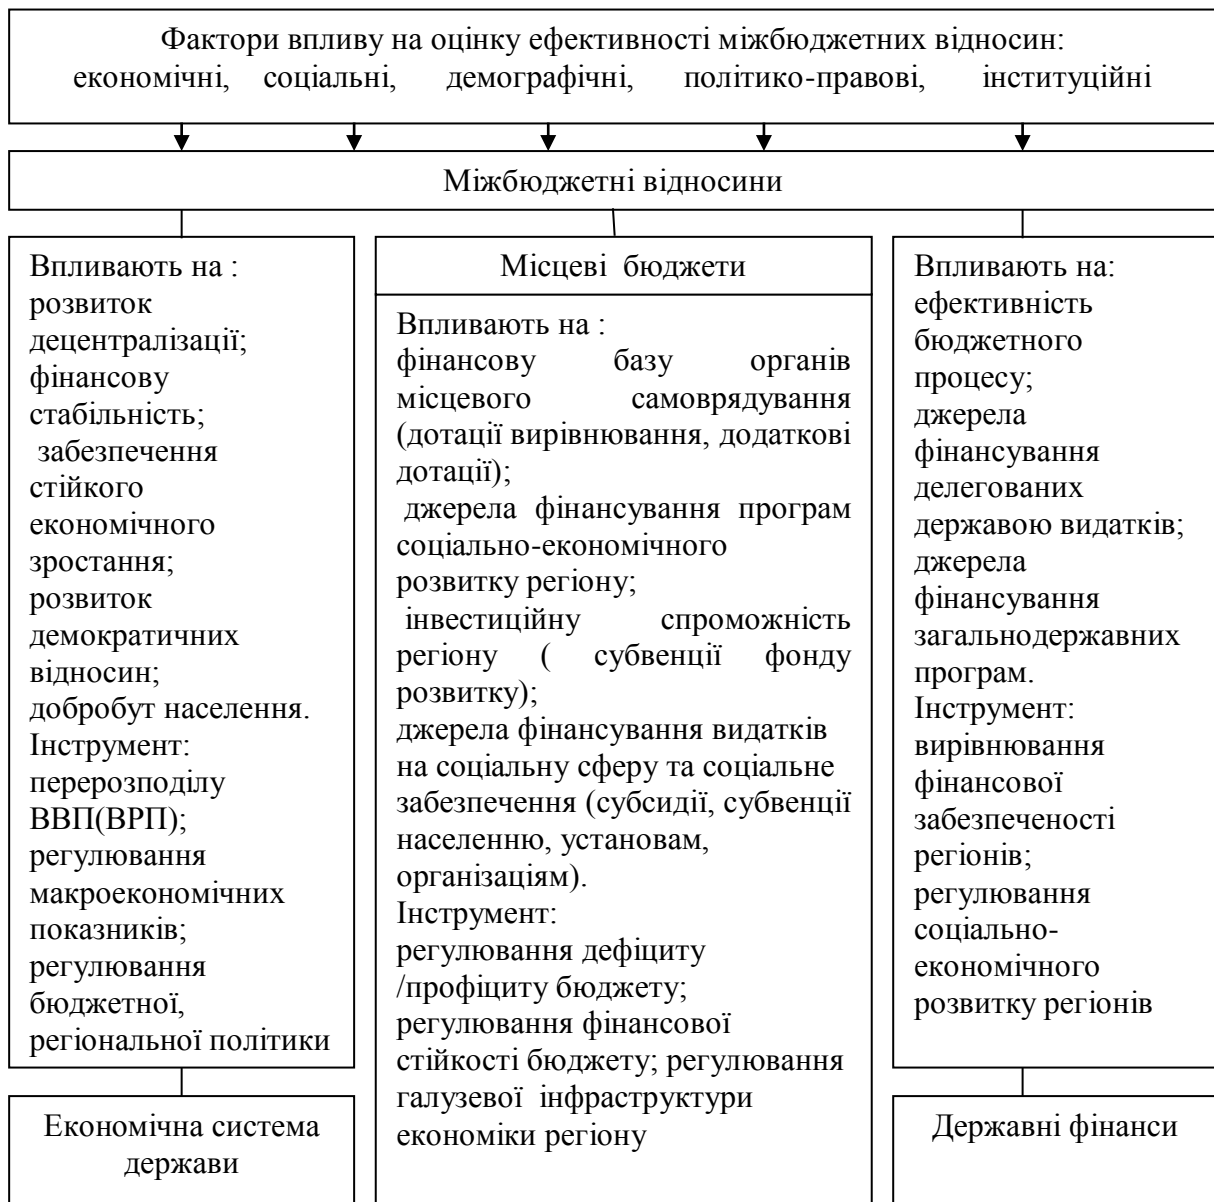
Фактори впливу на оцінку ефективності міжбюджетних відносин: економічні, соціальні, демографічні, політико-правові, інституційні

Міжбюджетні відносини

Впливають на : розвиток децентралізації; фінансову стабільність; забезпечення стійкого економічного зростання; розвиток демократичних відносин; добробут населення. Інструмент: перерозподілу ВВП(ВРП); регулювання макроекономічних показників; регулювання бюджетної, регіональної політики

Економічна система держави

Місцеві бюджети

Впливають на : фінансову базу органів місцевого самоврядування (дотації вирівнювання, додаткові дотації); джерела фінансування програм соціально-економічного розвитку регіону; інвестиційну спроможність регіону ( субвенції фонду розвитку); джерела фінансування видатків на соціальну сферу та соціальне забезпечення (субсидії, субвенції населенню, установам, організаціям). Інструмент: регулювання дефіциту /профіциту бюджету; регулювання фінансової стійкості бюджету; регулювання галузевої інфраструктури економіки регіону

Впливають на: ефективність бюджетного процесу; джерела фінансування делегованих державою видатків; джерела фінансування загальнодержавних програм. Інструмент: вирівнювання фінансової забезпеченості регіонів; регулювання соціально-економічного розвитку регіонів

Державні фінанси